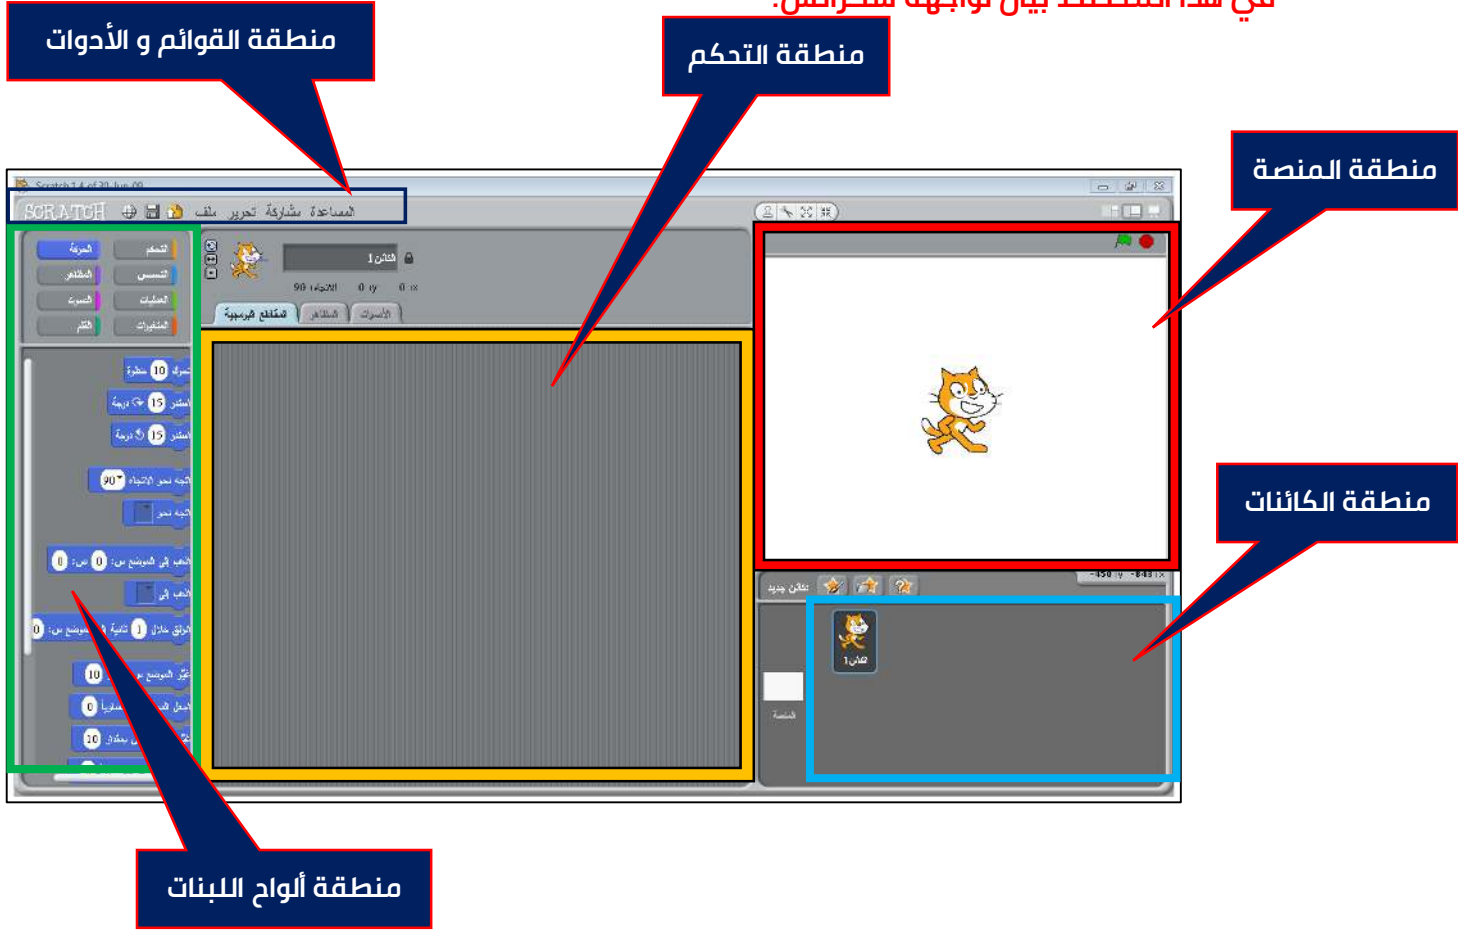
في هذا المخطط بيان لواجهة سكراتش:

منطقة القوائم و الأدوات

منطقة التحكم

منطقة المنصة

Scratch 1.4 of 30-Jun-09

SCRATCH ملف تحرير مشاركة المساعدة

الحركة التحكم
المظاهر التحسس
الصوت العمليات
القلم المتغيرات

تحرك 10 خطوة
استدر 15 درجة
استدر 15 درجة
اتجه نحو الاتجاه 90
اتجه نحو
اذهب إلى الموضع س: 0 ص: 0
اذهب إلى
انزلق خلال 1 ثانية إلى الموضع س: 0
غيّر الموضع س بمقدار 10
اجعل الموضع س مساويا 0
غيّر ص بمقدار 10

الكائن 1
الاتجاه: 90 y: 0 x: 0
مقاطع برمجية المظاهر الأصوات

منطقة الكائنات

كائن جديد
x: -450 y: -84
الكائن 1
المنصة

منطقة ألواح اللبنات